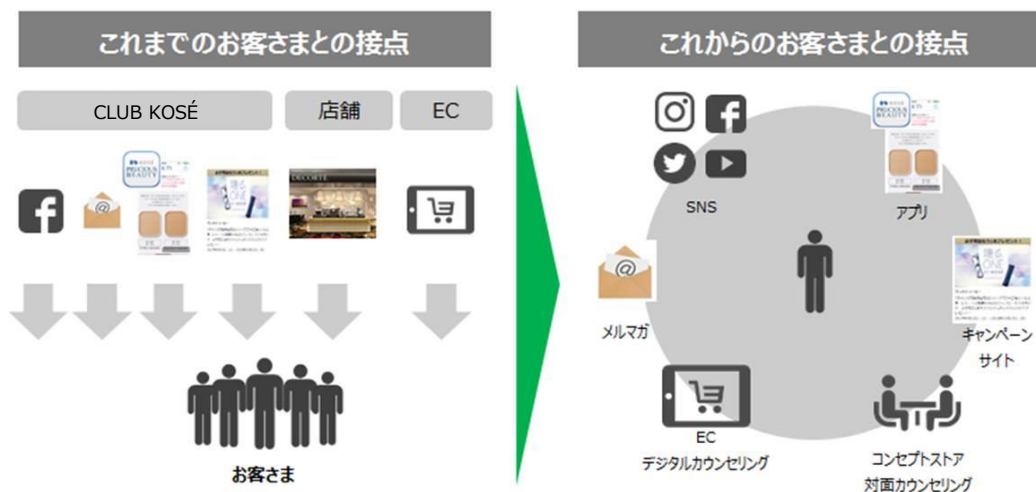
これまでのお客さまとの接点

CLUB KOSÉ

店舗

EC

PRECIOUS BEAUTY

DECORTÉ

お客さま

これからのお客さまとの接点

SNS

PRECIOUS BEAUTY

アプリ

メルマガ

キャンペーンサイト

EC
デジタルカウンセリング

コンセプトストア
対面カウンセリング